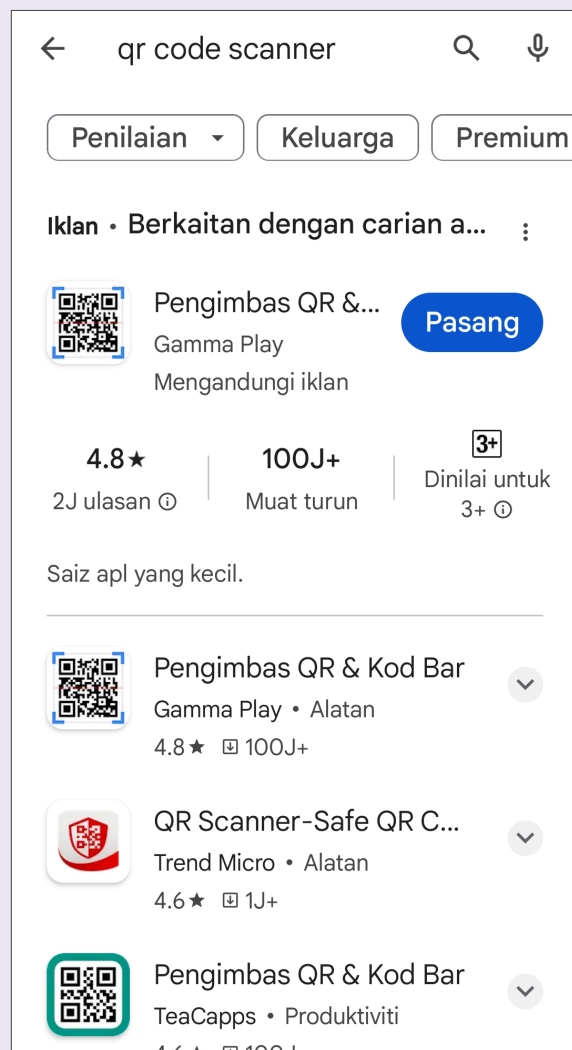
qr code scanner

Penilaian

Keluarga

Premium

Iklan • Berkaitan dengan carian a...

Pengimbas QR &...
Gamma Play
Mengandungi iklan

Pasang

4.8★
2J ulasan ⓘ

100J+
Muat turun

3+
Dinilai untuk 3+ ⓘ

Saiz apl yang kecil.

Pengimbas QR & Kod Bar
Gamma Play • Alatan
4.8★ 100J+

QR Scanner-Safe QR C...
Trend Micro • Alatan
4.6★ 1J+

Pengimbas QR & Kod Bar
TeaCapps • Produktiviti
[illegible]